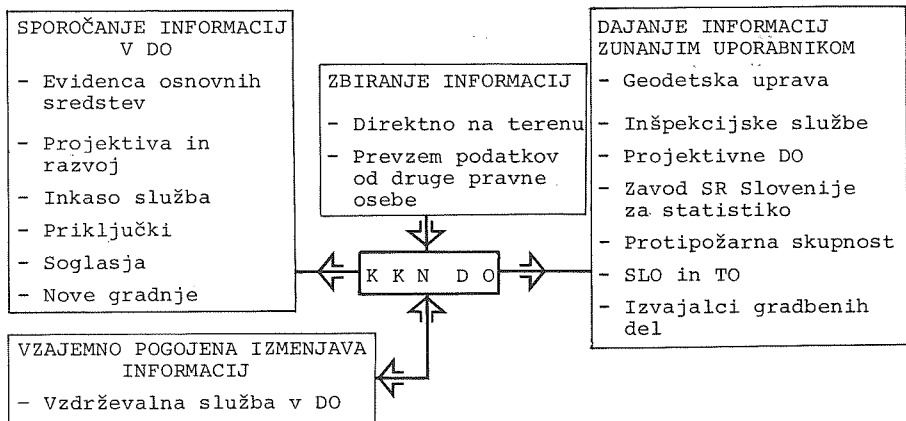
SPOROČANJE INFORMACIJ V DO
- Evidenca osnovnih sredstev
- Projektiva in razvoj
- Inkaso služba
- Priključki
- Soglasja
- Nove gradnje

ZBIRANJE INFORMACIJ
- Direktno na terenu
- Prevzem podatkov od druge pravne osebe

DAJANJE INFORMACIJ ZUNANJIM UPORABNIKOM
- Geodetska uprava
- Inšpekcijske službe
- Projektivne DO
- Zavod SR Slovenije za statistiko
- Protipožarna skupnost
- SLO in TO
- Izvajalci gradbenih del

K K N D O

VZAJEMNO POGOJENA IZMENJAVA INFORMACIJ
- Vzdrževalna služba v DO